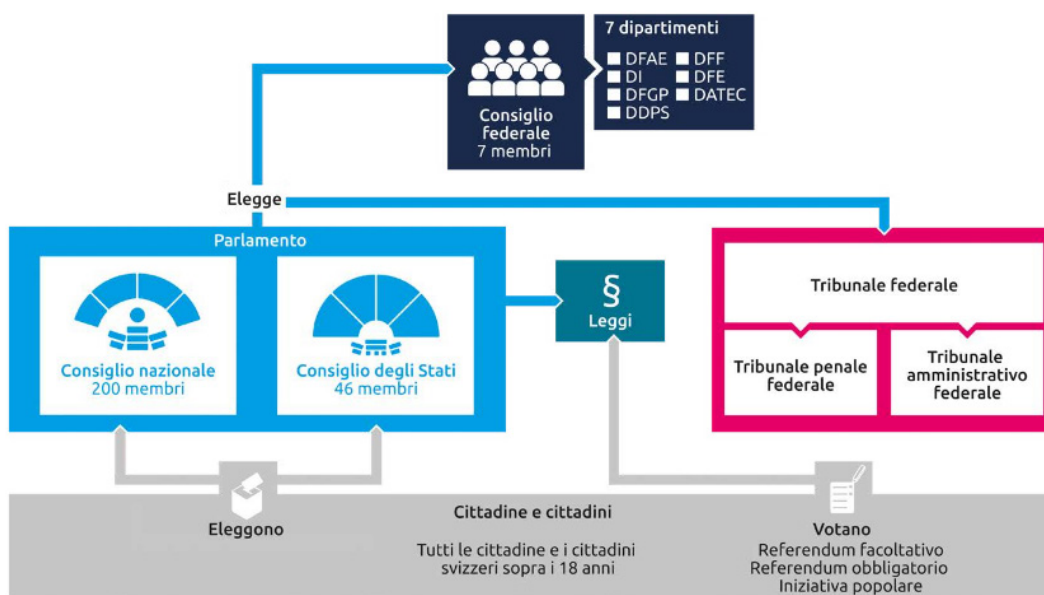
Consiglio federale
7 membri

7 dipartimenti
DFAE
DI
DFGP
DDPS
DFF
DFE
DATEC

Elegge

Parlamento

Consiglio nazionale
200 membri

Consiglio degli Stati
46 membri

§
Leggi

Tribunale federale

Tribunale penale federale

Tribunale amministrativo federale

Eleggono

Cittadine e cittadini

Tutti le cittadine e i cittadini svizzeri sopra i 18 anni

Votano
Referendum facoltativo
Referendum obbligatorio
Iniziativa popolare